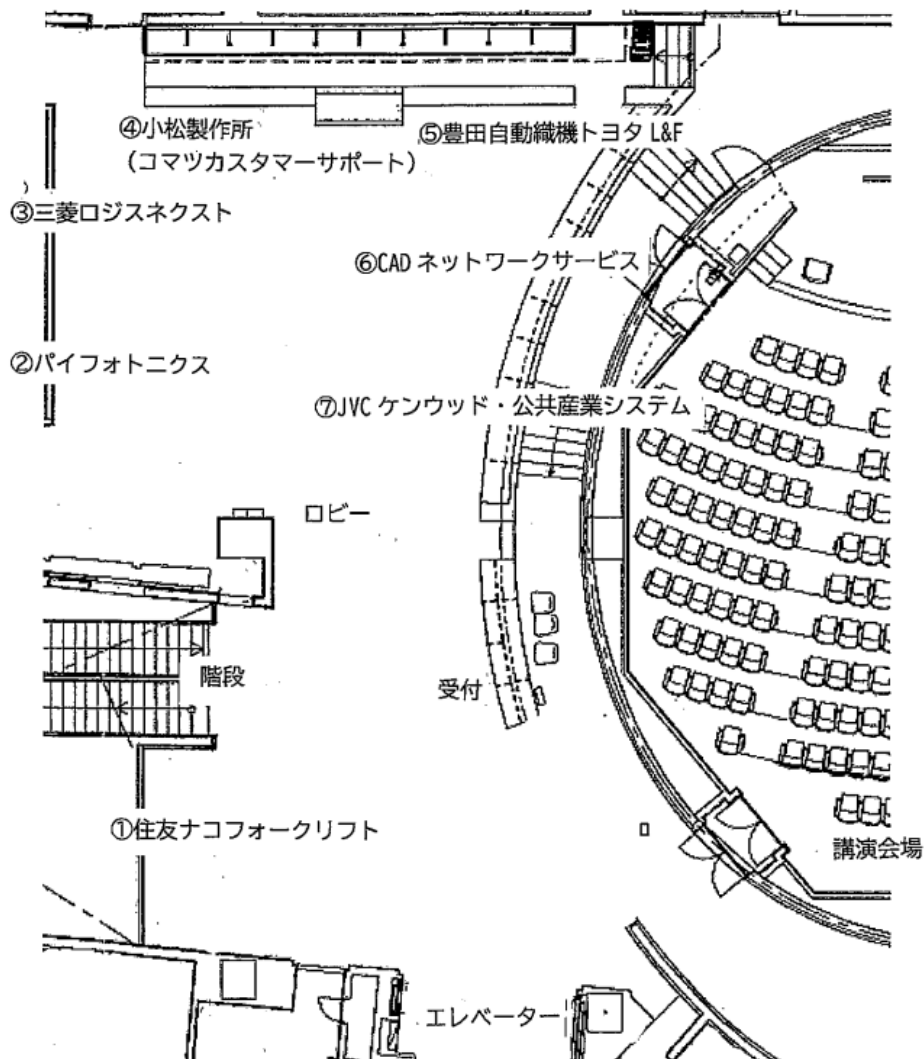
④小松製作所
（コマツカスタマーサポート）
⑤豊田自動織機トヨタ L&F
③三菱ロジスネクスト
⑥CAD ネットワークサービス
②パイフォトニクス
⑦JVC ケンウッド・公共産業システム
ロビー
階段
受付
①住友ナコフォークリフト
講演会場
エレベーター